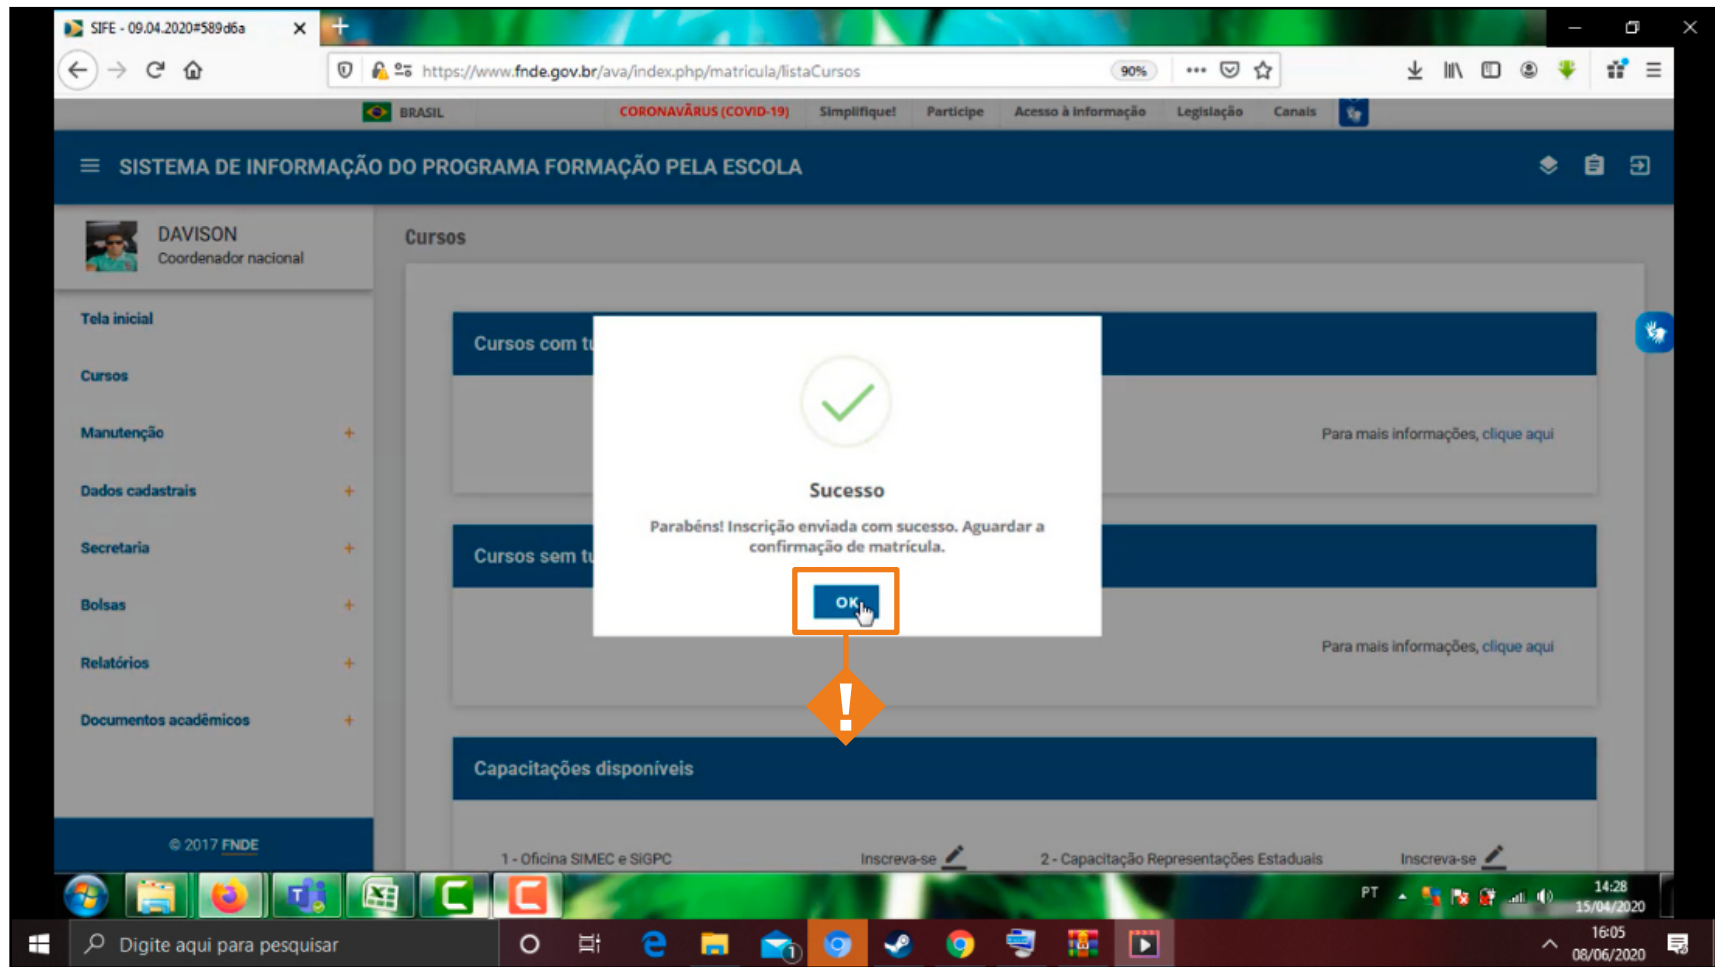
SIFE - 09.04.2020#589d6a

https://www.fnde.gov.br/ava/index.php/matricula/listaCursos

90%

BRASIL CORONAVÍRUS (COVID-19) Simplifique! Participe Acesso à informação Legislação Canais

SISTEMA DE INFORMAÇÃO DO PROGRAMA FORMAÇÃO PELA ESCOLA

DAVISON
Coordenador nacional

Tela inicial
Cursos
Manutenção +
Dados cadastrais +
Secretaria +
Bolsas +
Relatórios +
Documentos acadêmicos +

© 2017 FNDE

Cursos

Cursos com t

Para mais informações, clique aqui

Cursos sem t

Para mais informações, clique aqui

Sucesso

Parabéns! Inscrição enviada com sucesso. Aguardar a confirmação de matrícula.

OK

Capacitações disponíveis

1 - Oficina SIMEC e SiGPC Inscreva-se 2 - Capacitação Representações Estaduais Inscreva-se

PT 14:28 15/04/2020

Digite aqui para pesquisar

16:05 08/06/2020